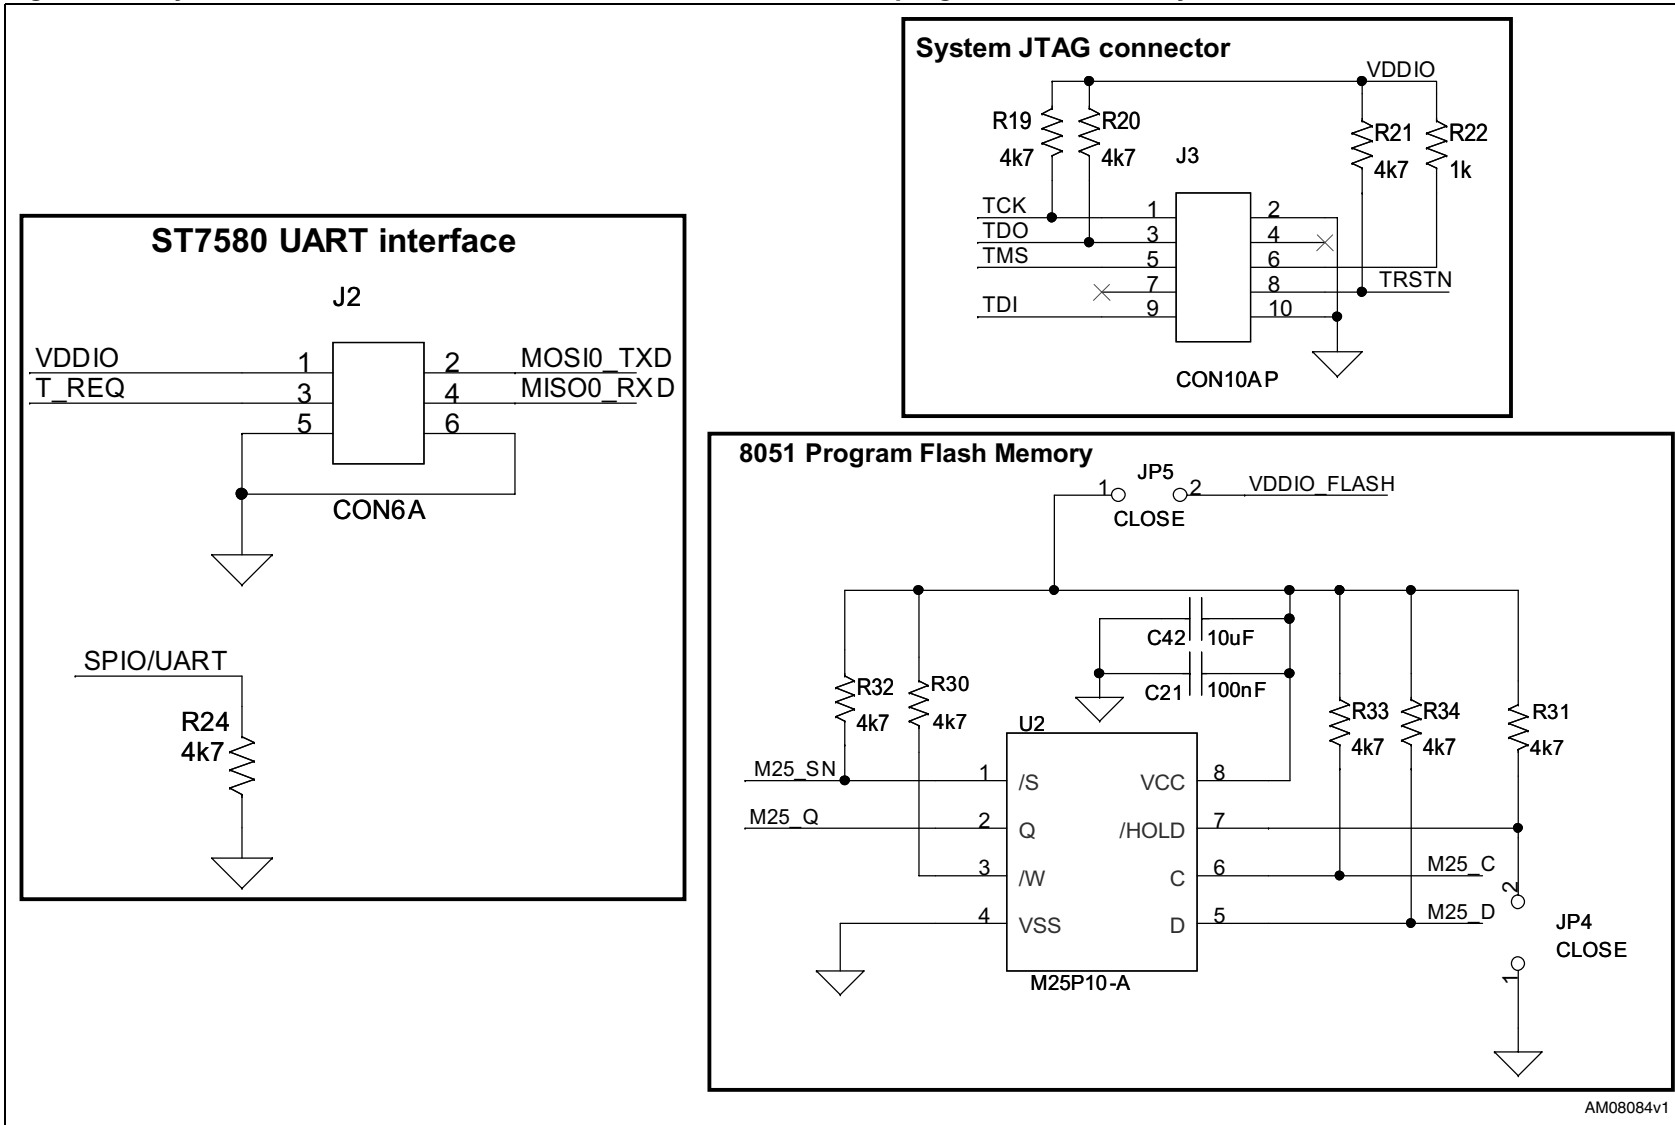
System JTAG connector

VDDIO

R19 4k7

R20 4k7

J3

R21 4k7

R22 1k

TCK 1 2

TDO 3 4

TMS 5 6

7 8 TRSTN

TDI 9 10

CON10AP

ST7580 UART interface

J2

VDDIO 1 2 MOSI0_TXD

T_REQ 3 4 MISO0_RXD

5 6

CON6A

SPIO/UART

R24 4k7

8051 Program Flash Memory

JP5

1 2 VDDIO_FLASH

CLOSE

C42 10uF

C21 100nF

R32 4k7

R30 4k7

U2

R33 4k7

R34 4k7

R31 4k7

M25_SN 1 /S VCC 8

M25_Q 2 Q /HOLD 7

3 /W C 6 M25_C

4 VSS D 5 M25_D

M25P10-A

2

JP4 CLOSE

1

AM08084v1